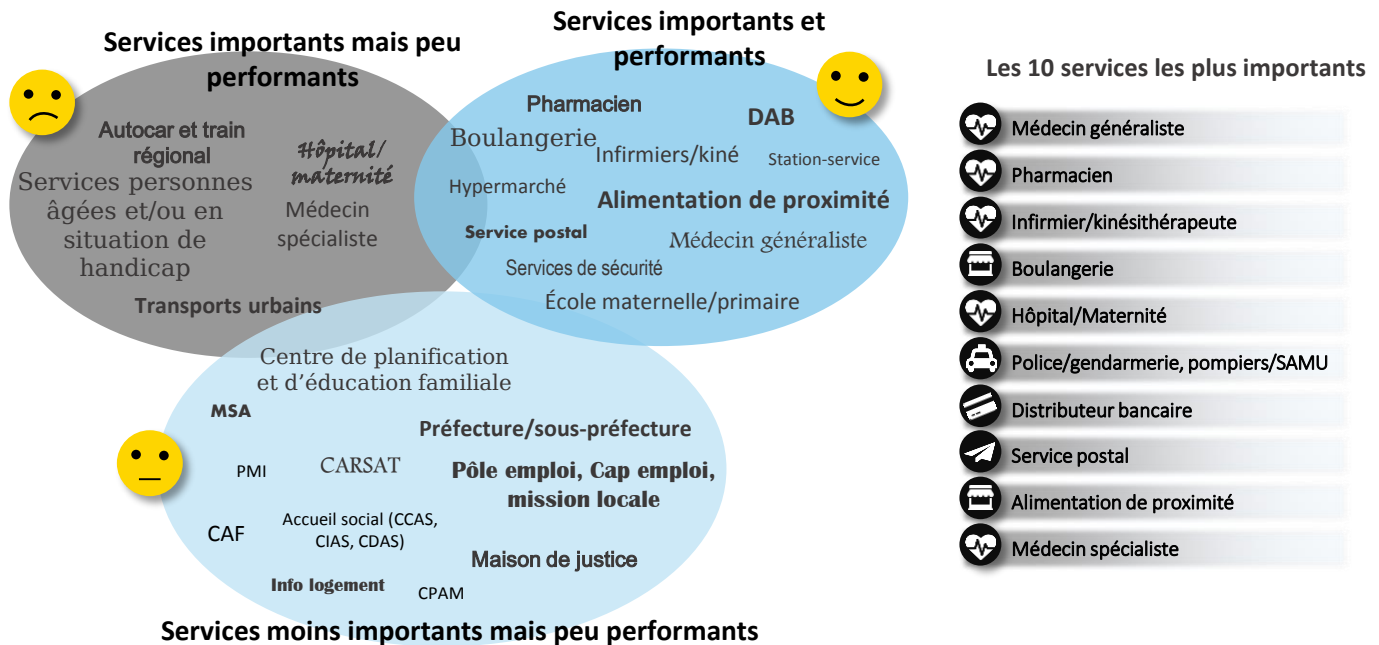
Services importants mais peu performants

Services importants et performants

Autocar et train régional

Hôpital/ maternité

Services personnes âgées et/ou en situation de handicap

Médecin spécialiste

Transports urbains

Pharmacien

DAB

Boulangerie

Infirmiers/kiné

Station-service

Hypermarché

Alimentation de proximité

Service postal

Médecin généraliste

Services de sécurité

École maternelle/primaire

Centre de planification et d'éducation familiale

MSA

Préfecture/sous-préfecture

PMI

CARSAT

Pôle emploi, Cap emploi, mission locale

CAF

Accueil social (CCAS, CIAS, CDAS)

Maison de justice

Info logement

CPAM

Services moins importants mais peu performants

Les 10 services les plus importants

Médecin généraliste

Pharmacien

Infirmier/kinésithérapeute

Boulangerie

Hôpital/Maternité

Police/gendarmerie, pompiers/SAMU

Distributeur bancaire

Service postal

Alimentation de proximité

Médecin spécialiste